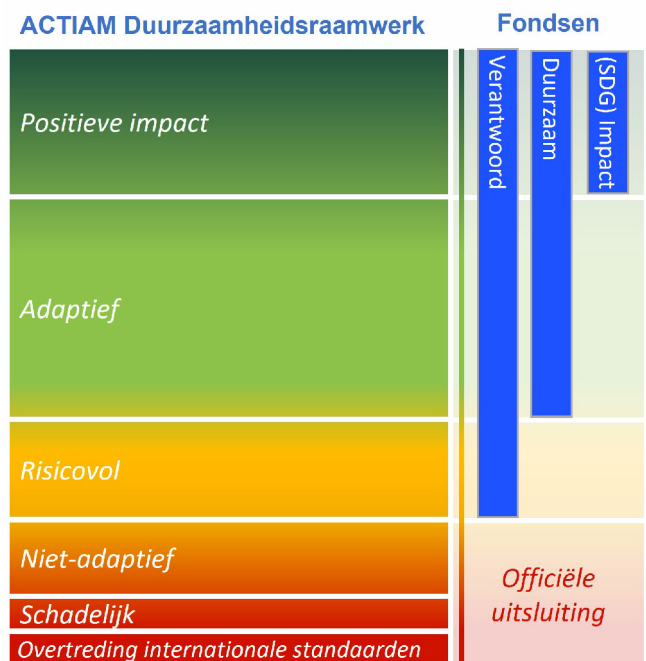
ACTIAM Duurzaamheidsraamwerk

Fondsen

Positieve impact

Adaptief

Risicovol

Niet-adaptief

Schadelijk

Overtreding internationale standaarden

Verantwoord

Duurzaam

(SDG) Impact

Officiële uitsluiting